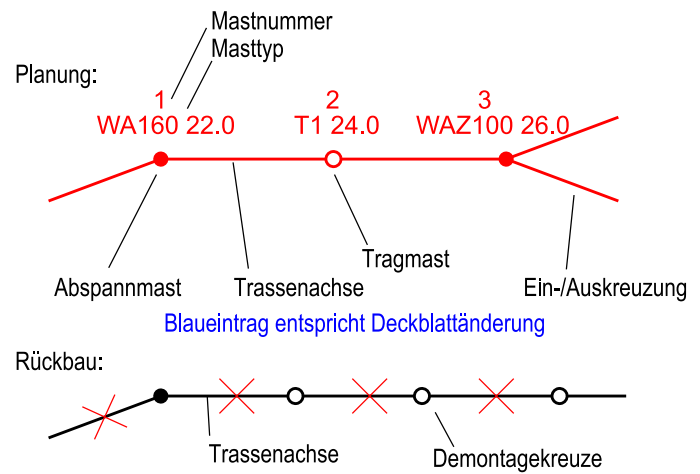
Mastnummer
Masttyp

Planung:

1
WA160 22.0

2
T1 24.0

3
WAZ100 26.0

Tragmast

Abspannmast

Trassenachse

Ein-/Auskreuzung

Blaueintrag entspricht Deckblattänderung

Rückbau:

Trassenachse

Demontagekreuze